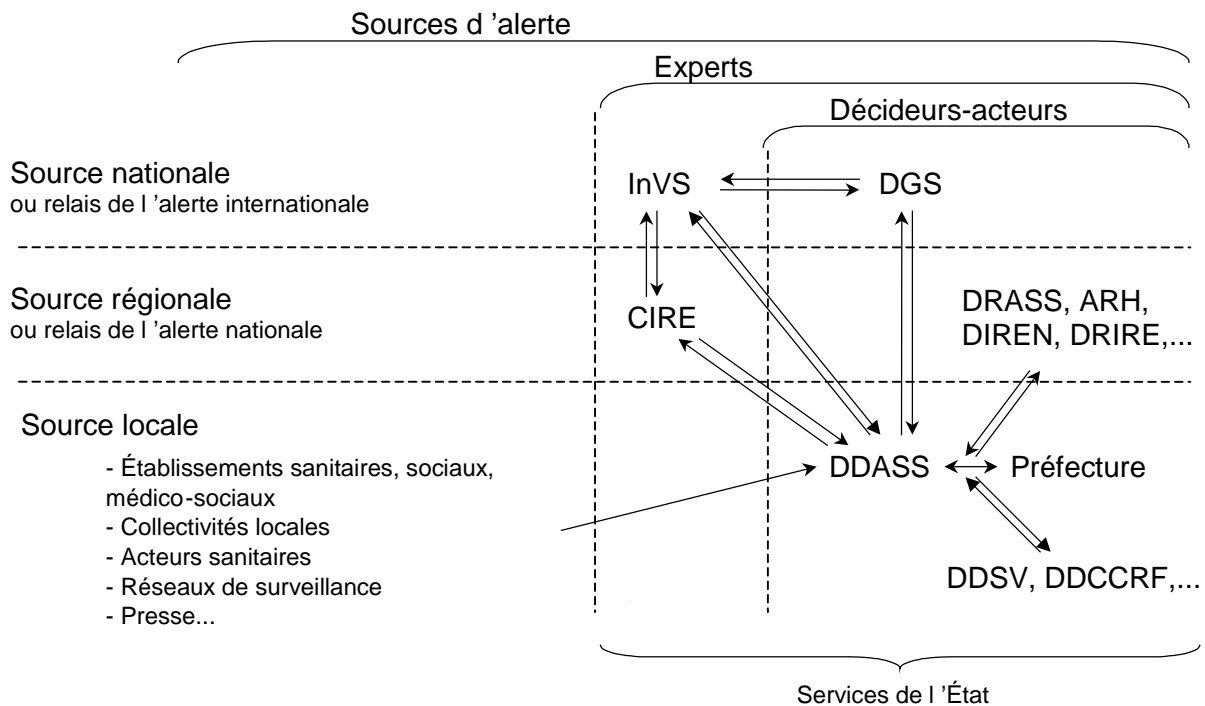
Sources d 'alerte

Experts

Décideurs-acteurs

Source nationale
ou relais de l 'alerte internationale

InVS

DGS

Source régionale
ou relais de l 'alerte nationale

CIRE

DRASS, ARH, DIREN, DRIRE,...

Source locale

- Établissements sanitaires, sociaux, médico-sociaux
- Collectivités locales
- Acteurs sanitaires
- Réseaux de surveillance
- Presse...

DDASS

Préfecture

DDSV, DDCCRF,...

Services de l 'État